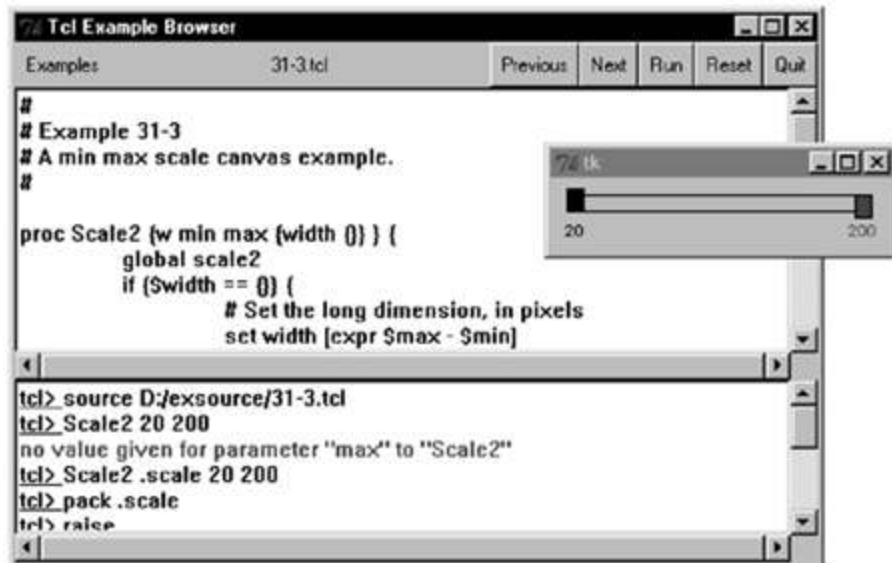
Tcl Example Browser

Examples 31-3.tcl Previous Next Run Reset Quit

#
# Example 31-3
# A min max scale canvas example.
#

proc Scale2 {w min max {width {}} } {
global scale2
if {$width == {}} {
# Set the long dimension, in pixels
set width [expr $max - $min]

tk

20 200

tcl> source D:/exsource/31-3.tcl
tcl> Scale2 20 200
no value given for parameter "max" to "Scale2"
tcl> Scale2 .scale 20 200
tcl> pack .scale
tcl> raise